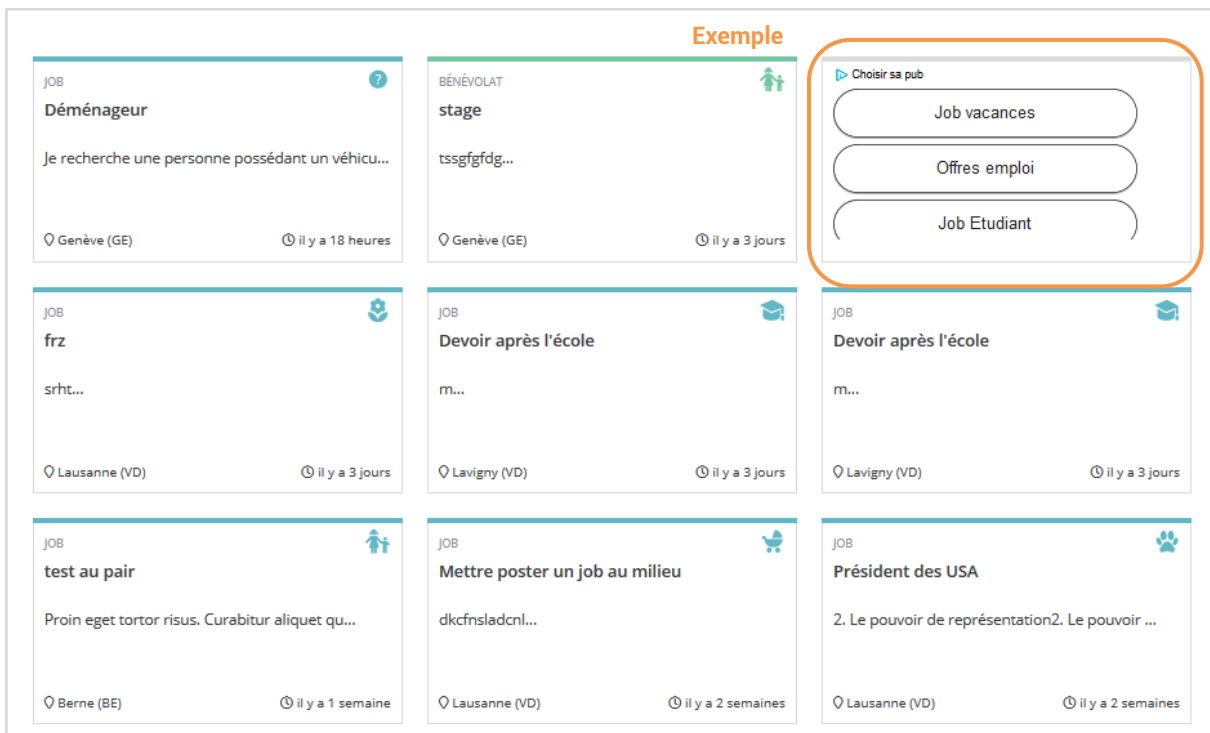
Exemple

JOB
Déménageur

Je recherche une personne possédant un véhicu...

Genève (GE)
il y a 18 heures

BÉNÉVOLAT
stage

tssgfgfdg...

Genève (GE)
il y a 3 jours

Choisir sa pub
Job vacances
Offres emploi
Job Etudiant

JOB
frz

srht...

Lausanne (VD)
il y a 3 jours

JOB
Devoir après l'école

m...

Lavigny (VD)
il y a 3 jours

JOB
Devoir après l'école

m...

Lavigny (VD)
il y a 3 jours

JOB
test au pair

Proin eget tortor risus. Curabitur aliquet qu...

Berne (BE)
il y a 1 semaine

JOB
Mettre poster un job au milieu

dkcfnsladcnl...

Lausanne (VD)
il y a 2 semaines

JOB
Président des USA

2. Le pouvoir de représentation2. Le pouvoir ...

Lausanne (VD)
il y a 2 semaines